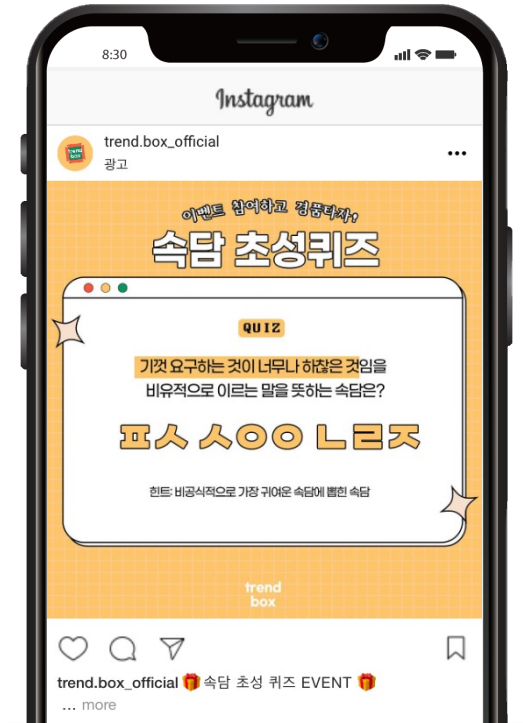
8:30

Instagram

trend.box_official
광고

이벤트 참여하고 경품타자!

속담 초성퀴즈

QUIZ

기껏 요구하는 것이 너무나 하찮은 것임을 비유적으로 이르는 말을 뜻하는 속담은?

ㅍㅅ ㅅㅇㅇ ㄴㄹㅈ

힌트: 비공식적으로 가장 귀여운 속담에 뽑힌 속담

trend box

trend.box_official 🎁 속담 초성 퀴즈 EVENT 🎁
... more